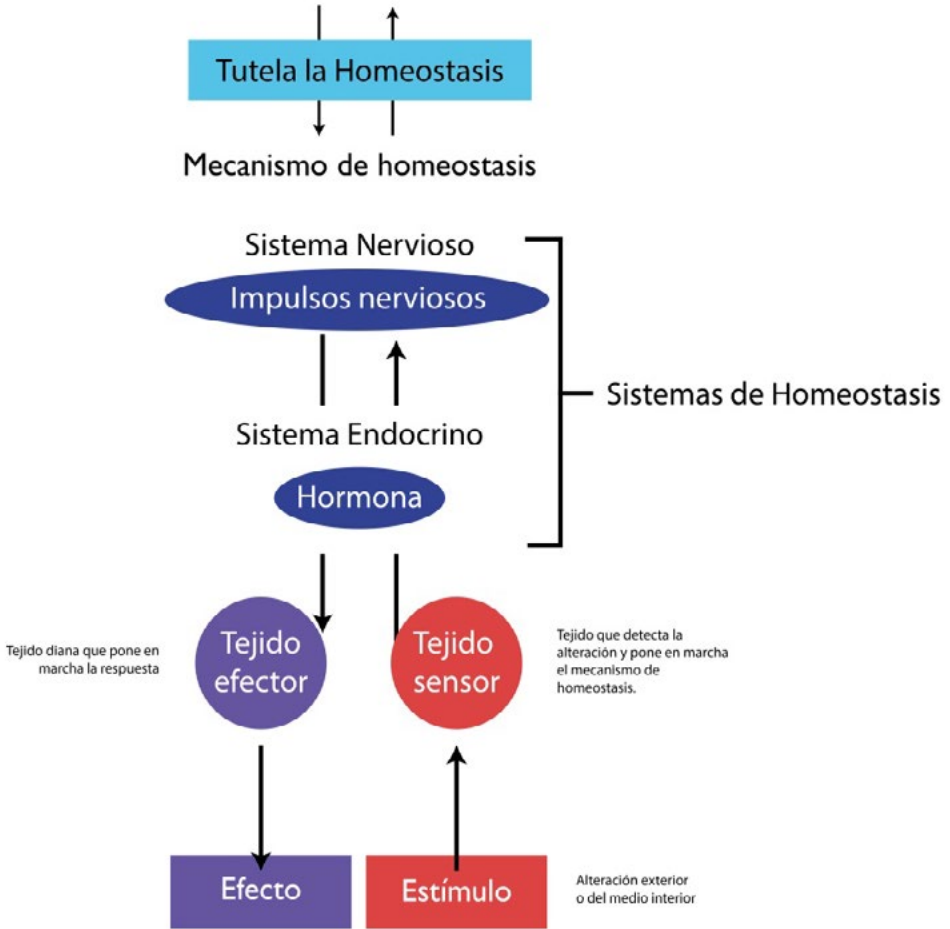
Tutela la Homeostasis

Mecanismo de homeostasis

Sistema Nervioso

Impulsos nerviosos

Sistemas de Homeostasis

Sistema Endocrino

Hormona

Tejido diana que pone en marcha la respuesta

Tejido efector

Tejido sensor

Tejido que detecta la alteración y pone en marcha el mecanismo de homeostasis.

Efecto

Estímulo

Alteración exterior o del medio interior